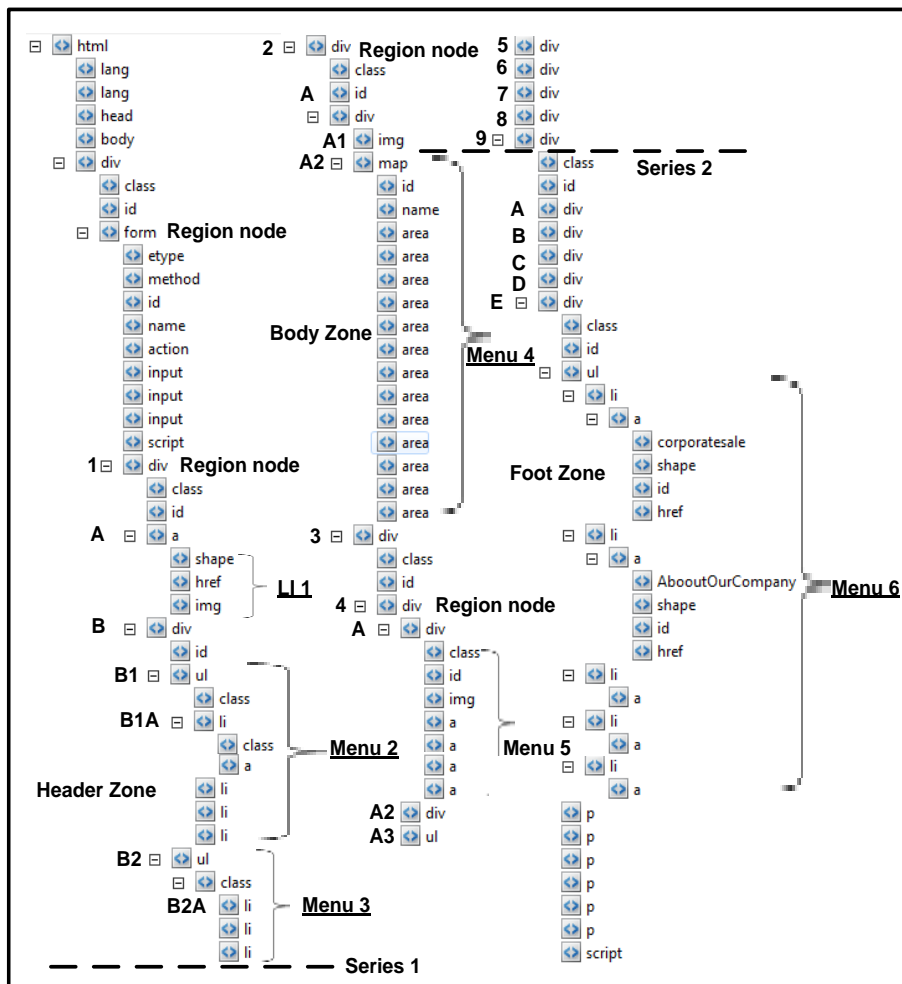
html
lang
lang
head
body
div
class
id
form Region node
etype
method
id
name
action
input
input
input
script
1 div Region node
class
id
A a
shape
href
img
LI 1
B div
id
B1 ul
class
B1A li
class
a
Menu 2
Header Zone
li
li
li
B2 ul
class
B2A li
li
li
Menu 3
Series 1

2 div Region node
class
A id
div
A1 img
A2 map
id
name
area
area
area
area
Body Zone
area
area
area
area
area
area
area
area
area
Menu 4
3 div
class
id
4 div Region node
A div
class
id
img
a
a
a
a
Menu 5
A2 div
A3 ul

5 div
6 div
7 div
8 div
9 div
class
Series 2
id
A div
B div
C div
D div
E div
class
id
ul
li
a
corporatesale
shape
id
href
Foot Zone
li
a
AbooutOurCompany
shape
id
href
Menu 6
li
a
li
a
li
a
p
p
p
p
p
p
script